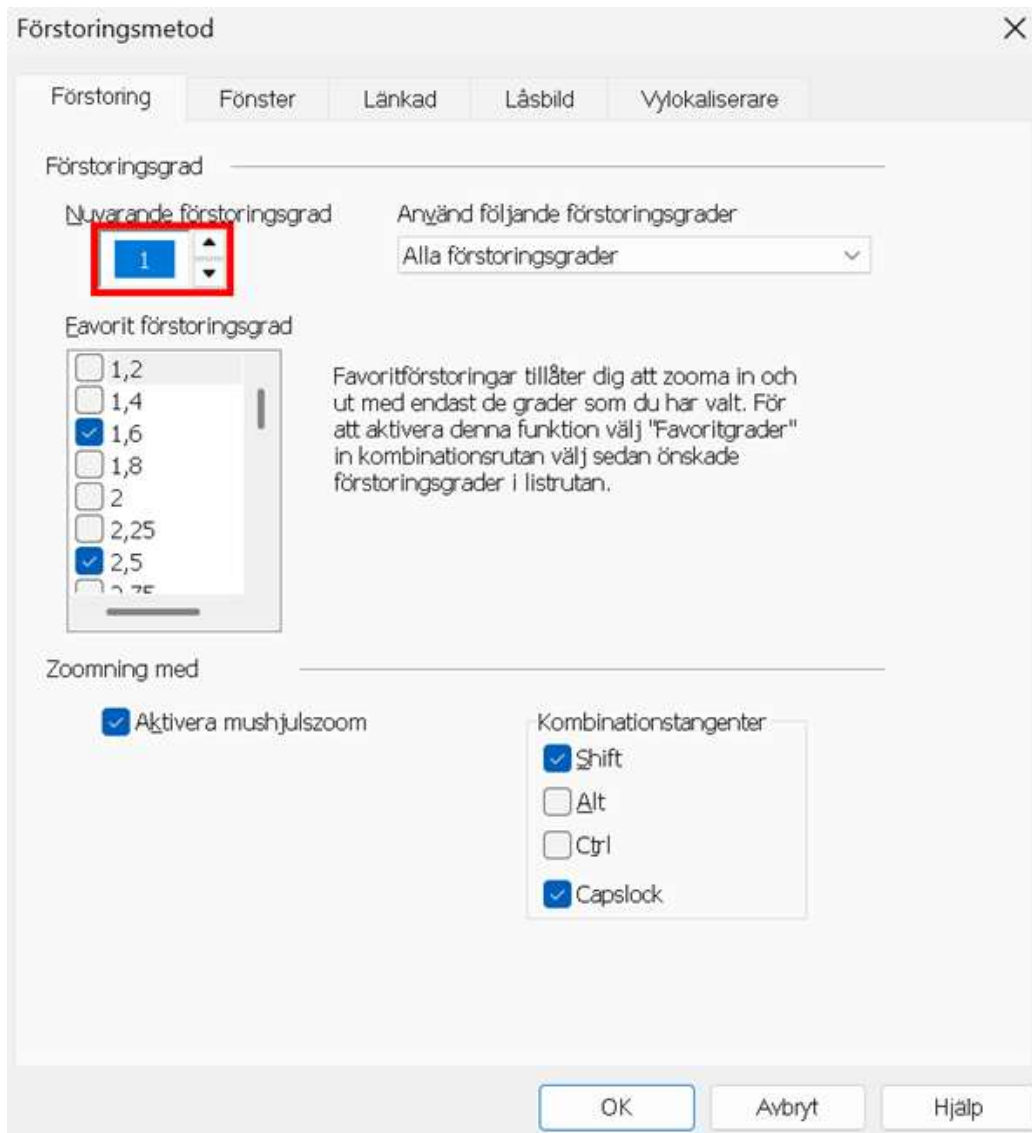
Förstoringsmetod

×

Förstoring | Fönster | Länkad | Låsbild | Vylokaliserare

Förstoringsgrad

Nuvarande förstoringsgrad

1

Använd följande förstoringsgrader

Alla förstoringsgrader

Favorit förstoringsgrad

1,2
1,4
1,6
1,8
2
2,25
2,5
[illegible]

Favoritförstoringar tillåter dig att zooma in och ut med endast de grader som du har valt. För att aktivera denna funktion välj "Favoritgrader" in kombinationsrutan välj sedan önskade förstoringsgrader i listrutan.

Zoomning med

Aktivera mushjulszoom

Kombinationstangenter

Shift

Alt

Ctrl

Capslock

OK | Avbryt | Hjälp